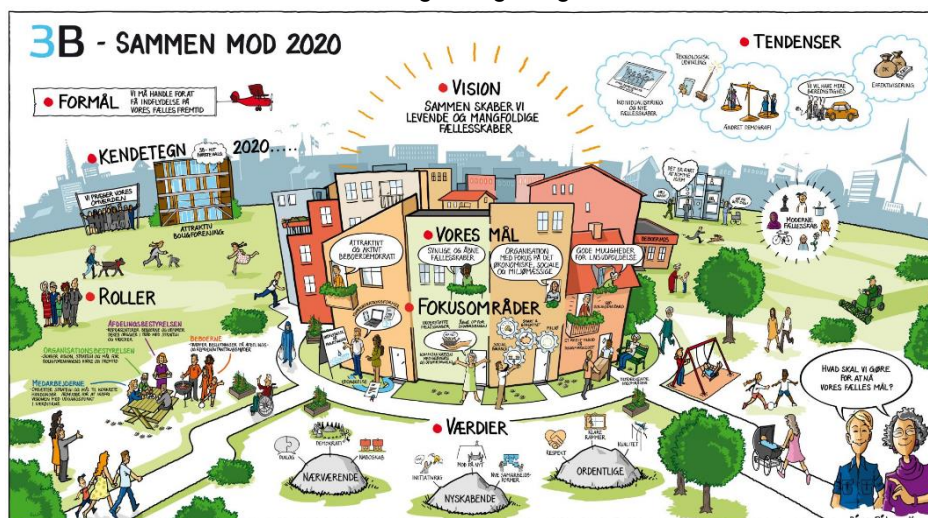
3B - SAMMEN MOD 2020

FORMÅL
VI MÅ HANDLE FOR AT FÅ INDFLYDELSE PÅ VORES FÆLLES FREMTID

VISION
SAMMEN SKABER VI LEVENDE OG MANGFOLDIGE FÆLLESSKABER

TENDENSER
TEKNOLOGISK UDVIKLING
NO NEDLÆGNING OG NYE FÆLLESSKABER
ÆNDRET DEMOGRAFI
VI VIL HAVE MERE BEREDNING
EFFEKTIVISERING

KENDETEGN
2020.....
VI PASSER VORES OMVERDEN
ATTRAKTIV BOLIGFORENING

MODERNE FÆLLESSKAB

VORES MÅL
ATTRAKTIVT OG AKTIVT BEBOERDEMOKRATI
SYNLIGE OG ÅBNE FÆLLESSKABER
ORGANISATION MED FOKUS PÅ DET ØKONOMISKE, SOCIALE OG MILJØMÆSSIGE
GODE MULIGHEDER FOR LIVSUDFOLDELSE

FOKUSOMRÅDER

ROLLER
AFDELINGSBESTYRELSEN
BEBOERNE
ORGANISATIONSBESTYRELSEN
MEDARBEJDERNE

HVAD SKAL VI GØRE FOR AT NÅ VORES FÆLLES MÅL?

VÆRDIER
DIALOG
DEMOKRATI
NABOSKAB
NÆRVÆRENDE
INITIATIVRIG
MOD PÅ NYT
NYE SAMARBEJDSFORMER
NYSKABENDE
RESPEKT
KLARE RAMMER
KVALITET
ORDENTLIGE